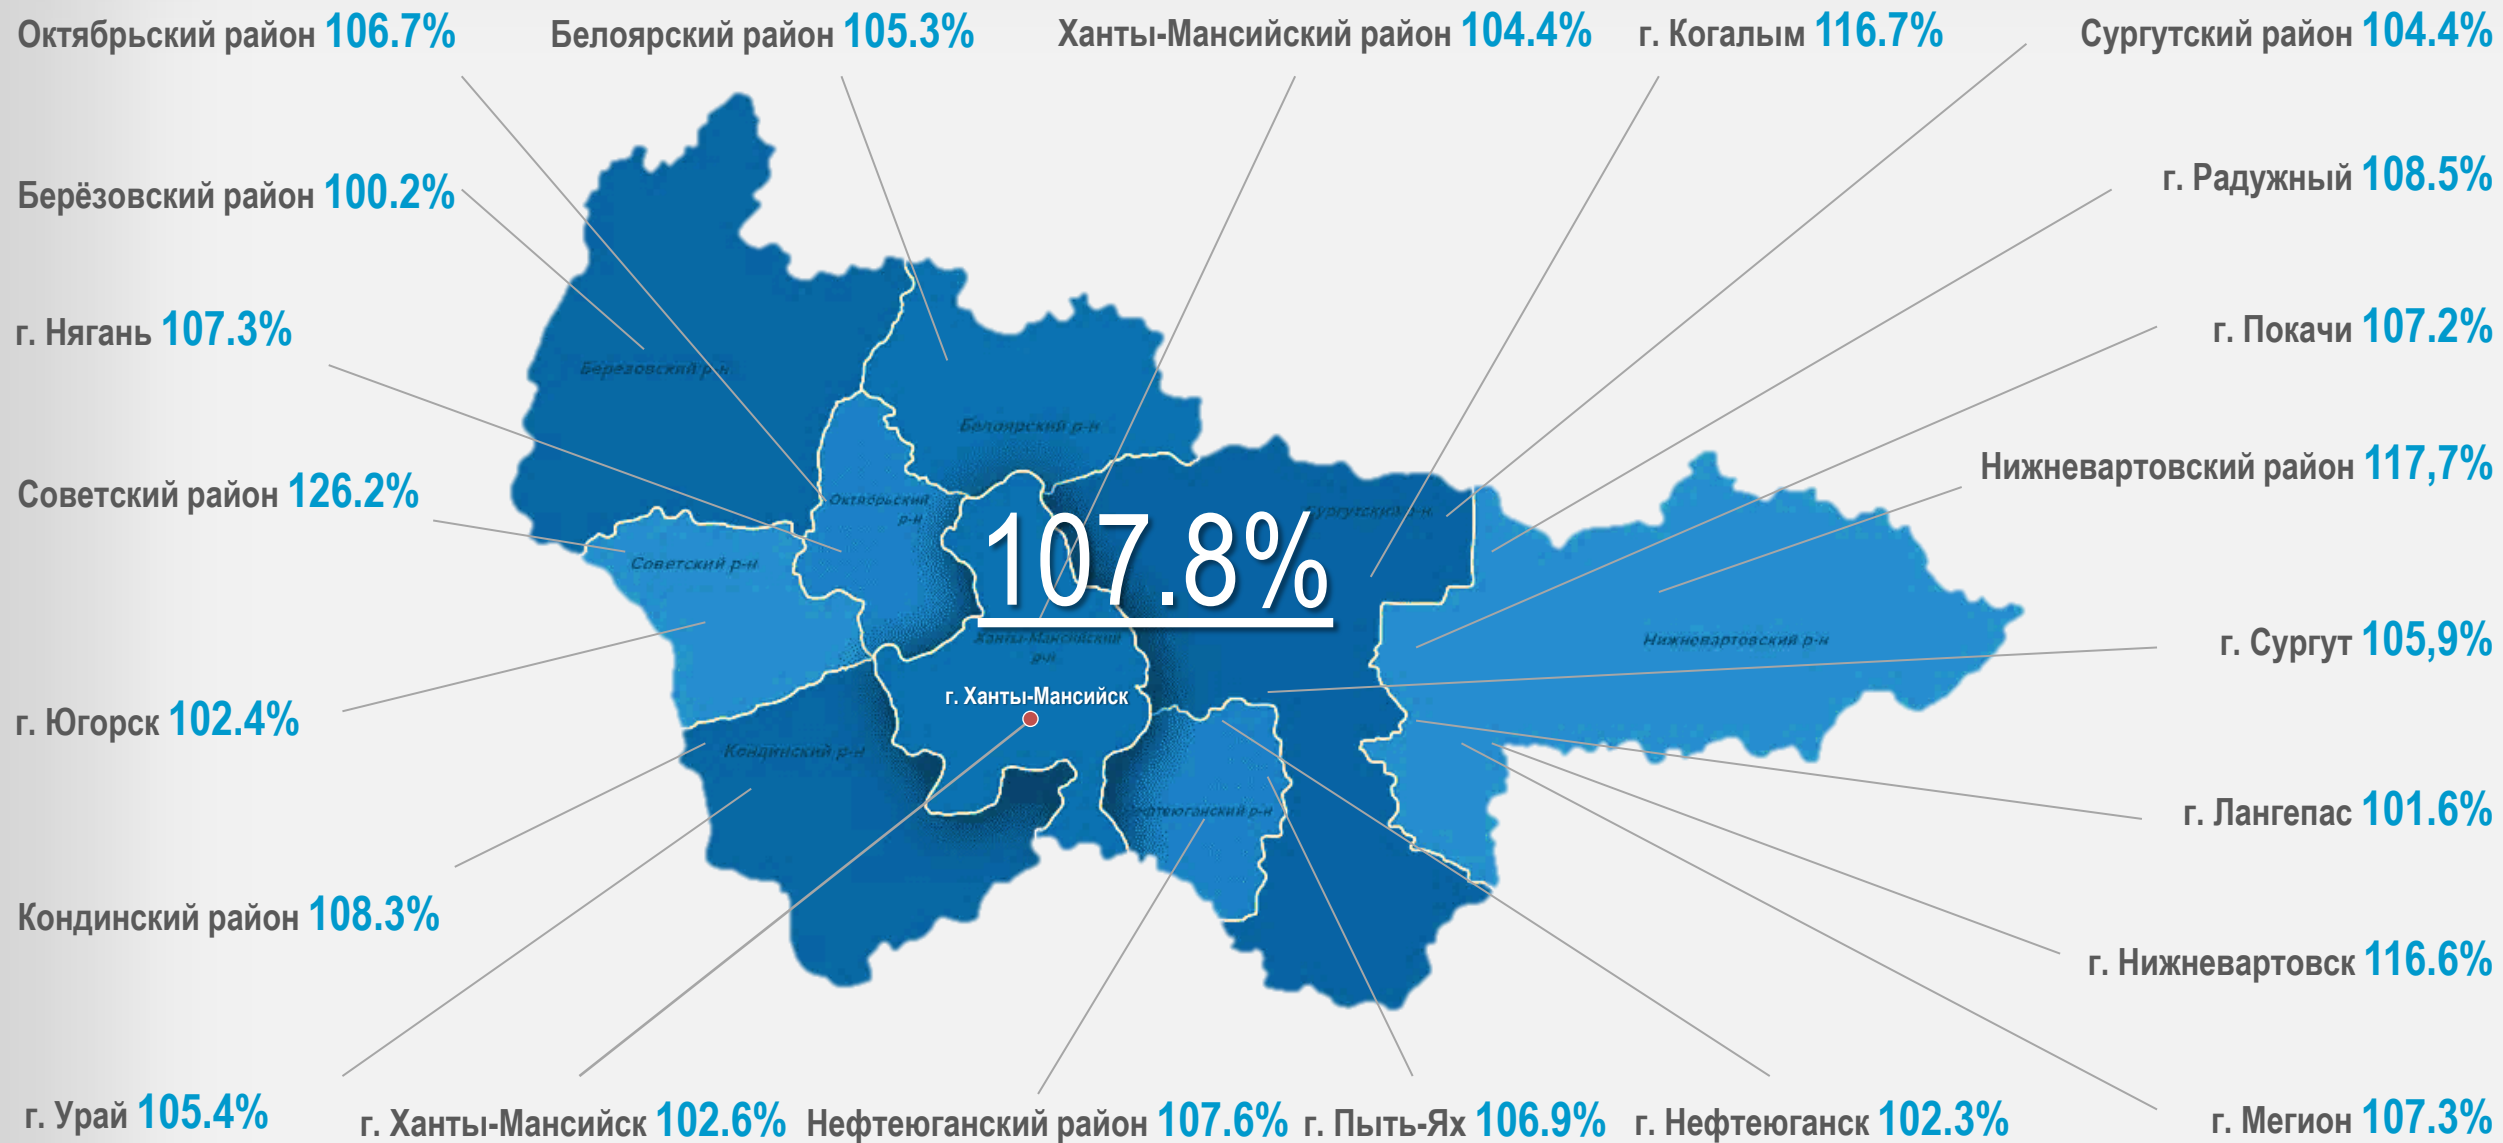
Октябрьский район 106.7%
Белоярский район 105.3%
Ханты-Мансийский район 104.4%
г. Когалым 116.7%
Сургутский район 104.4%

Берёзовский район 100.2%
г. Радужный 108.5%

г. Нягань 107.3%
г. Покачи 107.2%

Советский район 126.2%
Нижневартовский район 117,7%

Березовский р-н
Белоярский р-н
Октябрьский р-н
Сургутский р-н
Советский р-н

107.8%

Ханты-Мансийский р-н
Нижневартовский р-н
г. Ханты-Мансийск
Кондинский р-н
Нефтеюганский р-н

г. Сургут 105,9%

г. Югорск 102.4%

г. Лангепас 101.6%

Кондинский район 108.3%

г. Нижневартовск 116.6%

г. Урай 105.4%
г. Ханты-Мансийск 102.6%
Нефтеюганский район 107.6%
г. Пыть-Ях 106.9%
г. Нефтеюганск 102.3%
г. Мегион 107.3%